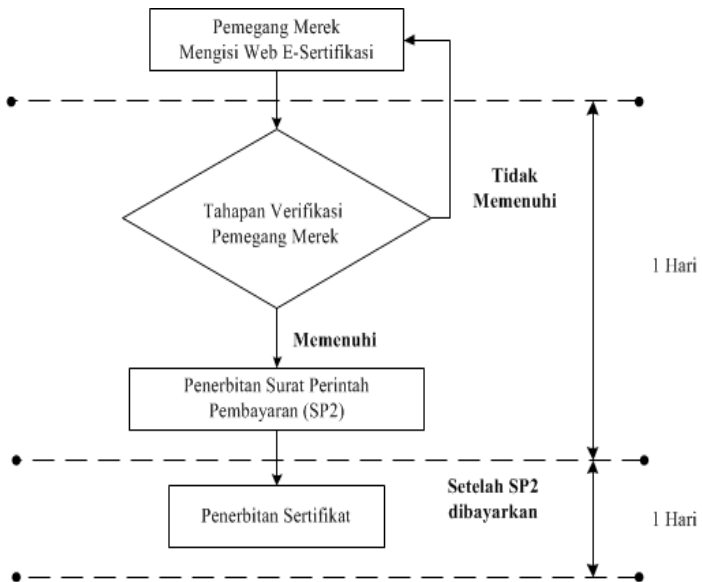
Pemegang Merek
Mengisi Web E-Sertifikasi

Tahapan Verifikasi
Pemegang Merek

Tidak
Memenuhi

1 Hari

Memenuhi

Penerbitan Surat Perintah
Pembayaran (SP2)

Penerbitan Sertifikat

Setelah SP2
dibayarkan

1 Hari